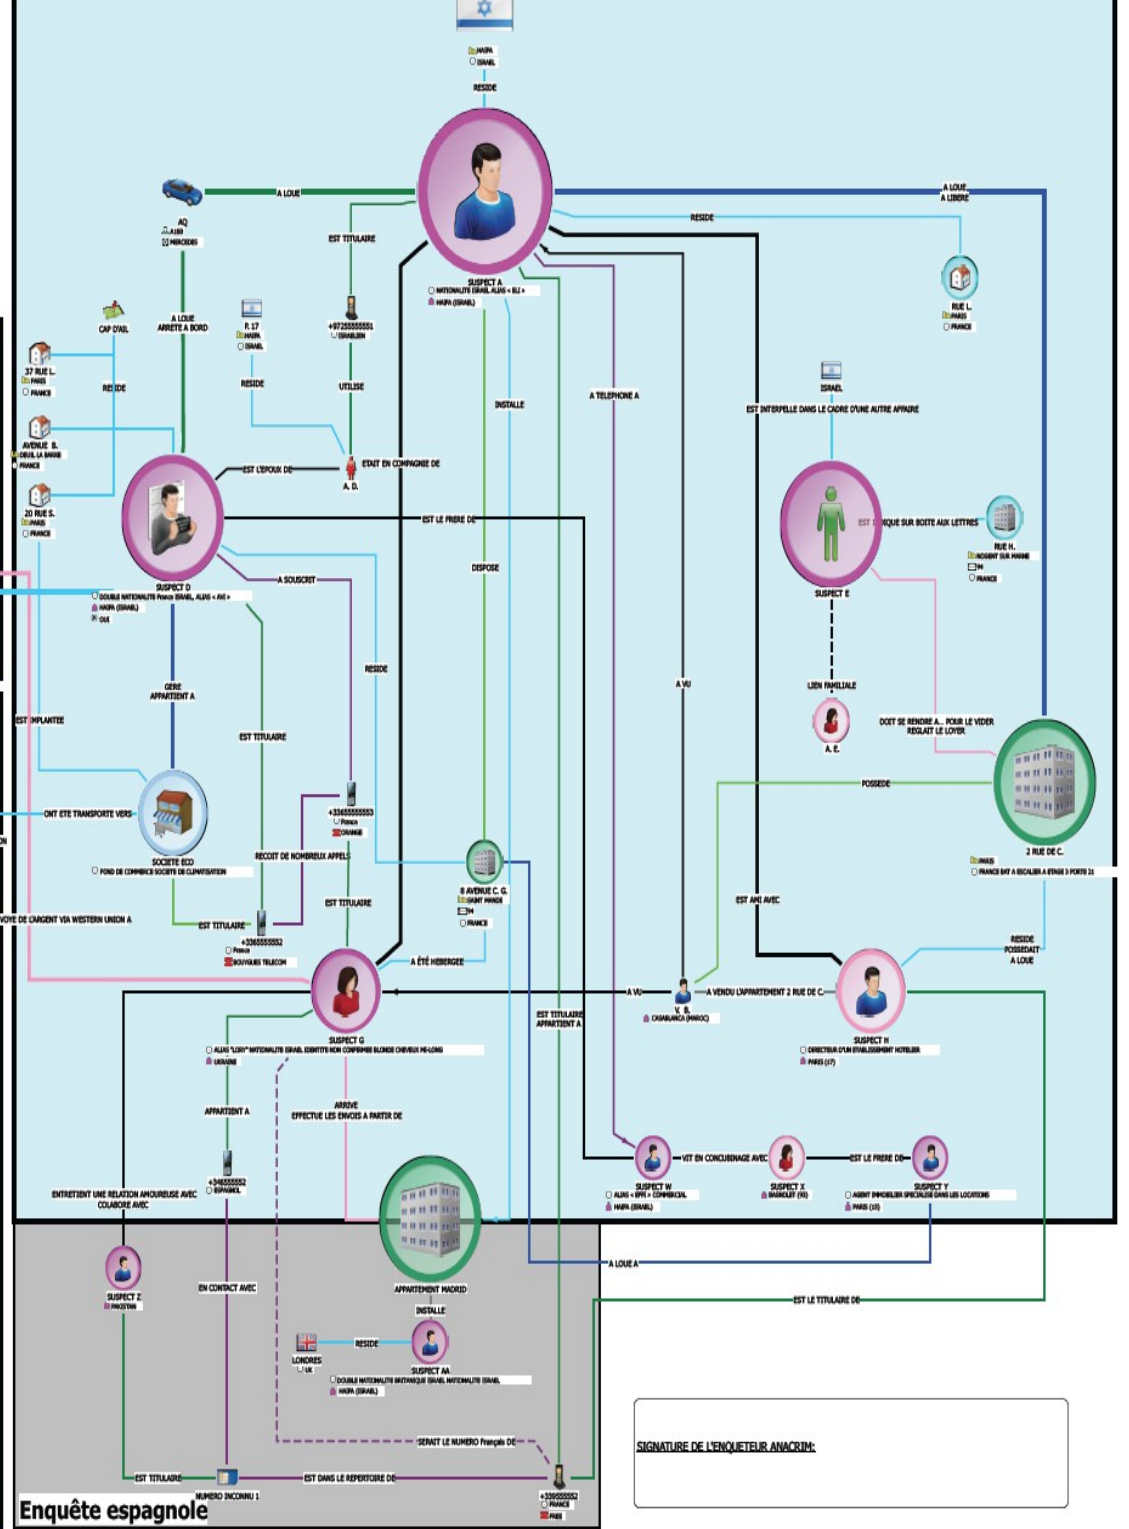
HAIFA
ISRAEL
RESIDE

A LOUE
AQ
A180
MERCEDES
EST TITULAIRE
A LOUE
A LIBERE
RESIDE
SUSPECT A
NATIONALITE ISRAEL ALIAS « ELI »
HAIFA (ISRAEL)
RUE L.
PARIS
FRANCE
CAP D'AIL
A LOUE
ARRETE A BORD
P. 17
HAIFA
ISRAEL
+97255555551
ISRAELIEN
37 RUE L.
PARIS
FRANCE
RESIDE
RESIDE
UTILISE
INSTALLE
A TELEPHONE A
ISRAEL
EST INTERPELLE DANS LE CADRE D'UNE AUTRE AFFAIRE
AVENUE B.
DEUIL LA BARRE
FRANCE
EST L'EPOUX DE
ETAIT EN COMPAGNIE DE
A. D.
20 RUE S.
PARIS
FRANCE
EST LE FRERE DE
EST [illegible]QUE SUR BOITE AUX LETTRES
RUE H.
NOGENT SUR MARNE
94
FRANCE
SUSPECT D
DOUBLE NATIONALITE France ISRAEL, ALIAS « AVI »
HAIFA (ISRAEL)
OUI
A SOUSCRIT
DISPOSE
SUSPECT E
GERE
APPARTIENT A
RESIDE
A VU
LIEN FAMILIALE
EST IMPLANTEE
EST TITULAIRE
A. E.
DOIT SE RENDRE A... POUR LE VIDER REGLAIT LE LOYER
POSSEDE
ONT ETE TRANSPORTE VERS
+33655555553
France
ORANGE
SOCIETE ECO
FOND DE COMMERCE SOCIETE DE CLIMATISATION
RECOIT DE NOMBREUX APPELS
8 AVENUE C. G.
SAINT MANDE
94
FRANCE
2 RUE DE C.
PARIS
FRANCE BAT A ESCALIER A ETAGE 3 PORTE 21
VOYE DE L'ARGENT VIA WESTERN UNION A
EST TITULAIRE
EST TITULAIRE
EST AMI AVEC
+33655555552
France
BOUYGUES TELECOM
A ÉTÉ HEBERGEE
RESIDE
POSSEDAIT
A LOUE
A VU
V. B.
CASABLANCA (MAROC)
A VENDU L'APPARTEMENT 2 RUE DE C.
SUSPECT G
ALIAS "LORY" NATIONALITE ISRAEL IDENTITE NON CONFIRMEE BLONDE CHEVEUX MI-LONG
UKRAINE
EST TITULAIRE
APPARTIENT A
SUSPECT H
DIRECTEUR D'UN ETABLISSEMENT HOTELIER
PARIS (17)
APPARTIENT A
ARRIVE
EFFECTUE LES ENVOIS A PARTIR DE
+34655555552
ESPAGNOL
VIT EN CONCUBINAGE AVEC
EST LE FRERE DE
SUSPECT W
ALIAS « EFFI » COMMERCIAL
HAIFA (ISRAEL)
SUSPECT X
BAGNOLET (93)
SUSPECT Y
AGENT IMMOBILIER SPECIALISE DANS LES LOCATIONS
PARIS (10)
ENTRETIENT UNE RELATION AMOUREUSE AVEC
COLABORE AVEC
SUSPECT Z
PAKISTAN
EN CONTACT AVEC
APPARTEMENT MADRID
A LOUE A
EST LE TITULAIRE DE
INSTALLE
RESIDE
LONDRES
UK
SUSPECT AA
DOUBLE NATIONALITE BRITANNIQUE ISRAEL NATIONALITE ISRAEL
HAIFA (ISRAEL)
SIGNATURE DE L'ENQUETEUR ANACRIM:
SERAIT LE NUMERO Français DE
EST TITULAIRE
EST DANS LE REPERTOIRE DE
NUMERO INCONNU 1
+33655555552
FRANCE
FREE
Enquête espagnole